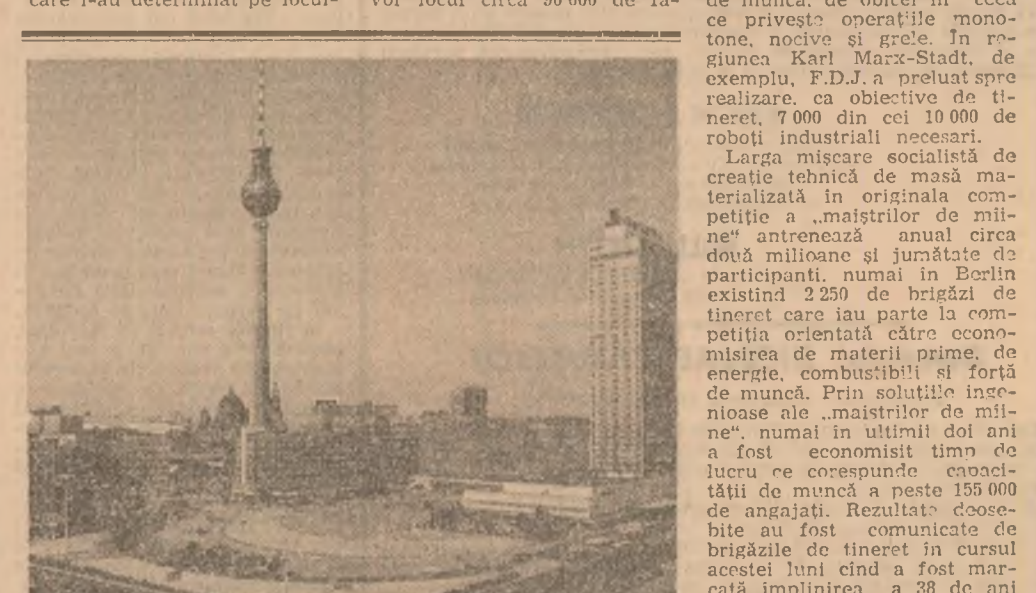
care l-au determinat pe locui- vor locul circa 50 000 de la- de muncă, de obicei în ceea

ce privește operațiile monotone, nocive și grele. În regiunea Karl Marx-Stadt, de exemplu, F.D.J. a preluat spre realizare, ca obiective de tineret, 7 000 din cei 10 000 de roboți industriali necesari.

Larga mișcare socialistă de creație tehnică de masă materializată în originala competiție a „maiștrilor de miine" antrenează anual circa două milioane și jumătate de participanți, numai în Berlin existind 2 250 de brigăzi de tineret care iau parte la competiția orientată către economisirea de materii prime, de energie, combustibili și forță de muncă. Prin soluțiile ingenioase ale „maiștrilor de miine", numai în ultimii doi ani a fost economisit timp de lucru ce corespunde capacității de muncă a peste 155 000 de angajați. Rezultate deosebite au fost comunicate de brigăzile de tineret în cursul acestei luni cind a fost marcată împlinirea a 38 de ani